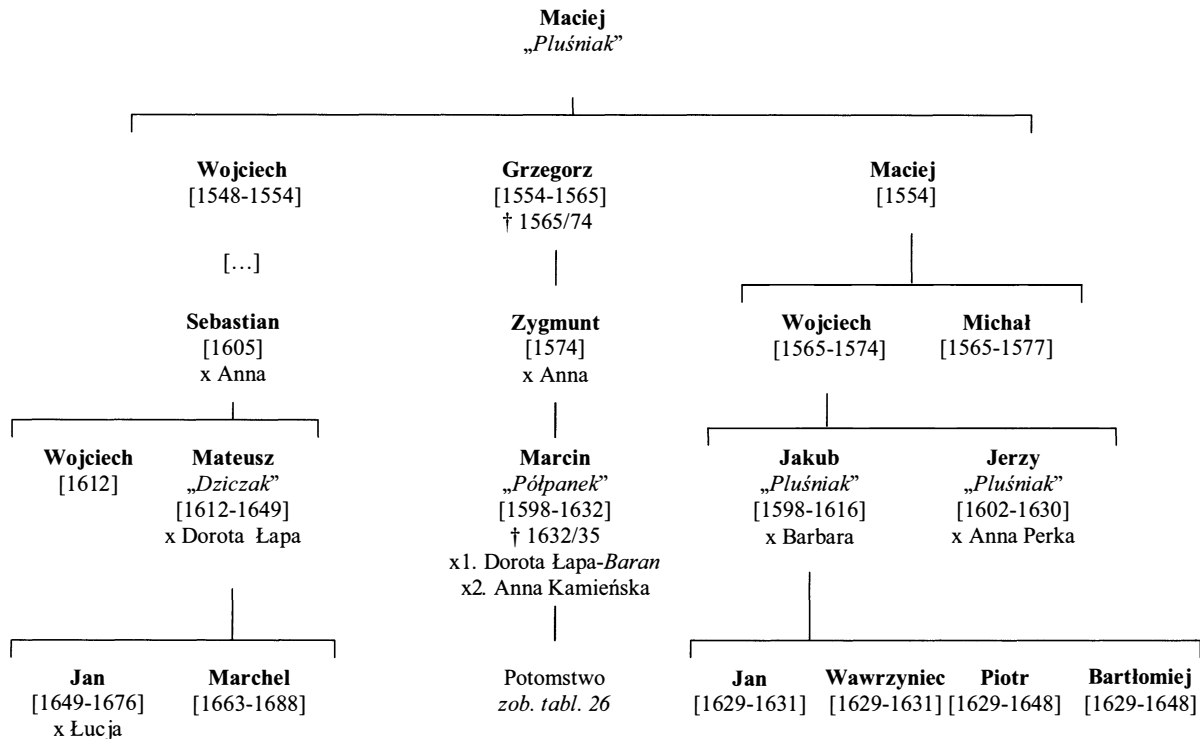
**Maciej**
„*Pluśniak*"

**Wojciech**
[1548-1554]

[…]

**Sebastian**
[1605]
x Anna

**Wojciech**
[1612]

**Mateusz**
„*Dziczak*"
[1612-1649]
x Dorota Łapa

**Jan**
[1649-1676]
x Łucja

**Marchel**
[1663-1688]

**Grzegorz**
[1554-1565]
† 1565/74

**Zygmunt**
[1574]
x Anna

**Marcin**
„*Półpanek*"
[1598-1632]
† 1632/35
x1. Dorota Łapa-*Baran*
x2. Anna Kamieńska

Potomstwo
*zob. tabl. 26*

**Maciej**
[1554]

**Wojciech**
[1565-1574]

**Michał**
[1565-1577]

**Jakub**
„*Pluśniak*"
[1598-1616]
x Barbara

**Jerzy**
„*Pluśniak*"
[1602-1630]
x Anna Perka

**Jan**
[1629-1631]

**Wawrzyniec**
[1629-1631]

**Piotr**
[1629-1648]

**Bartłomiej**
[1629-1648]